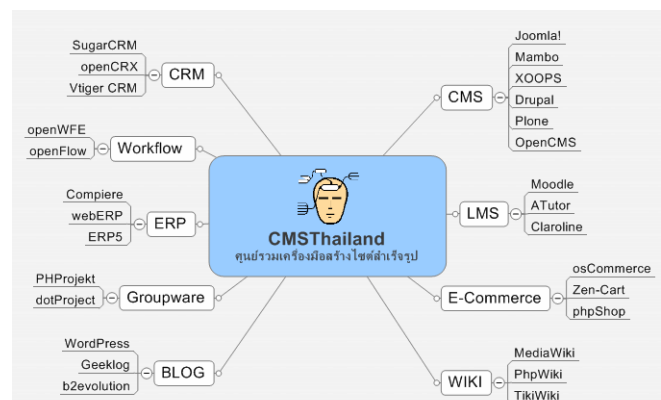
SugarCRM
openCRX
Vtiger CRM
CRM

openWFE
openFlow
Workflow

Compiere
webERP
ERP5
ERP

PHProjekt
dotProject
Groupware

WordPress
Geeklog
b2evolution
BLOG

CMSThailand
ศูนย์รวมเครื่องมือสร้างไซต์สำเร็จรูป

CMS
Joomla!
Mambo
XOOPS
Drupal
Plone
OpenCMS

LMS
Moodle
ATutor
Claroline

E-Commerce
osCommerce
Zen-Cart
phpShop

WIKI
MediaWiki
PhpWiki
TikiWiki